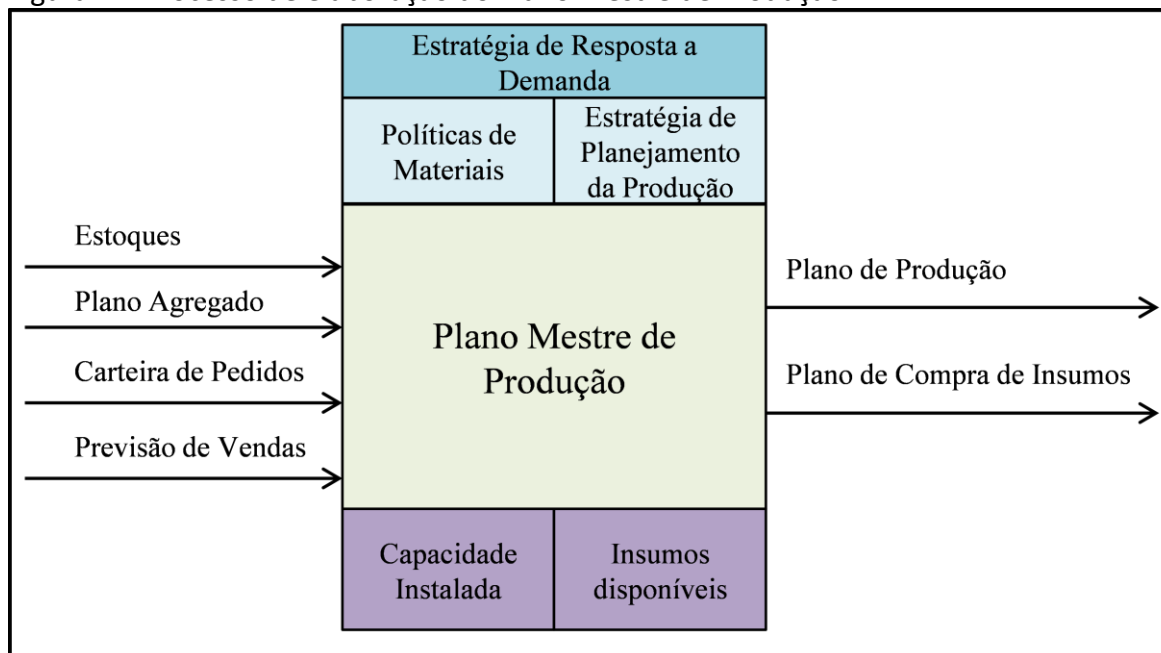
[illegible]

Estratégia de Resposta a Demanda

Políticas de Materiais

Estratégia de Planejamento da Produção

Estoques

Plano Agregado

Carteira de Pedidos

Previsão de Vendas

Plano Mestre de Produção

Plano de Produção

Plano de Compra de Insumos

Capacidade Instalada

Insumos disponíveis